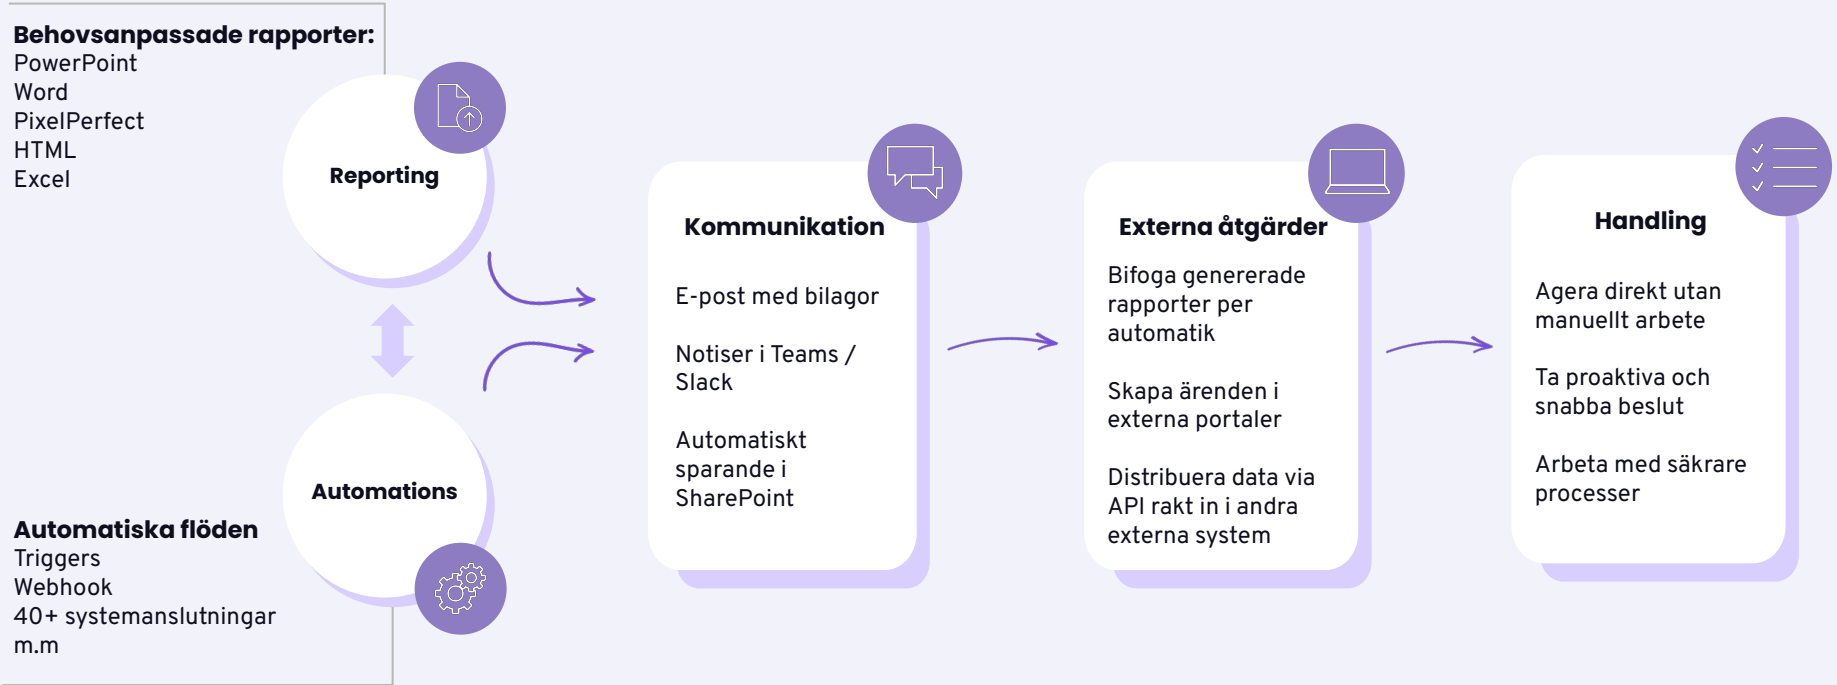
**Behovsanpassade rapporter:**
PowerPoint
Word
PixelPerfect
HTML
Excel

Reporting

Automations

**Automatiska flöden**
Triggers
Webhook
40+ systemanslutningar
m.m

**Kommunikation**

E-post med bilagor

Notiser i Teams / Slack

Automatiskt sparande i SharePoint

**Externa åtgärder**

Bifoga genererade rapporter per automatik

Skapa ärenden i externa portaler

Distribuera data via API rakt in i andra externa system

**Handling**

Agera direkt utan manuellt arbete

Ta proaktiva och snabba beslut

Arbeta med säkrare processer